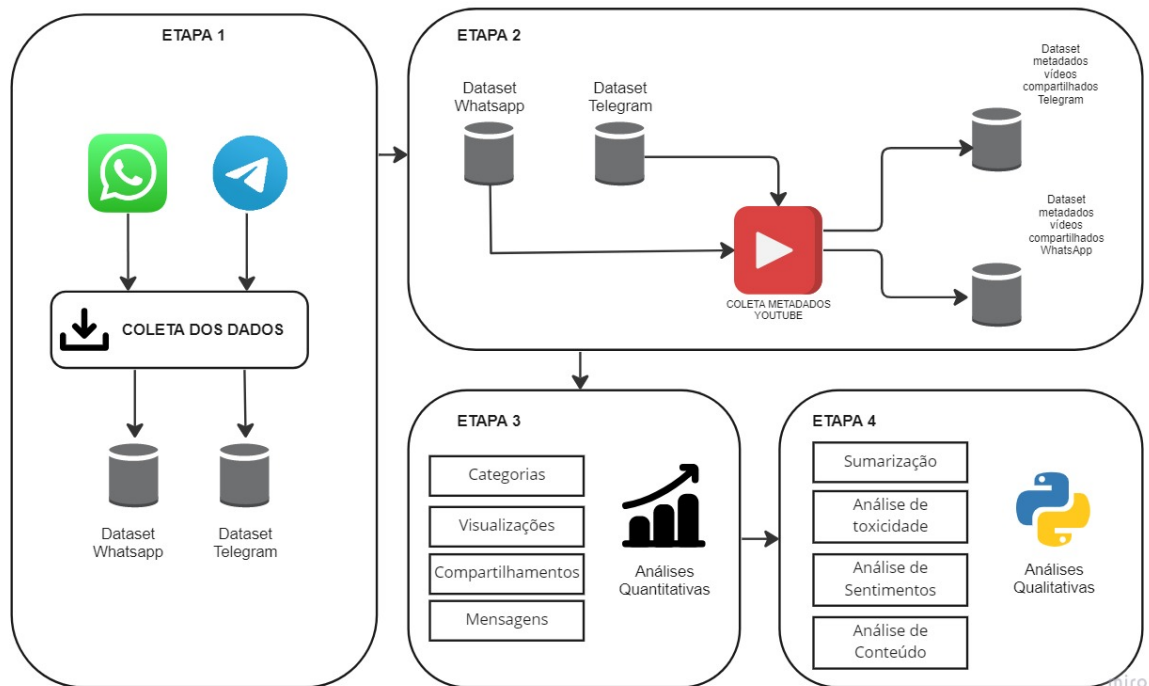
ETAPA 1

COLETA DOS DADOS

Dataset Whatsapp

Dataset Telegram

ETAPA 2

Dataset Whatsapp

Dataset Telegram

COLETA METADADOS YOUTUBE

Dataset metadados vídeos compartilhados Telegram

Dataset metadados vídeos compartilhados WhatsApp

ETAPA 3

Categorias

Visualizações

Compartilhamentos

Mensagens

Análises Quantitativas

ETAPA 4

Sumarização

Análise de toxicidade

Análise de Sentimentos

Análise de Conteúdo

Análises Qualitativas

miro